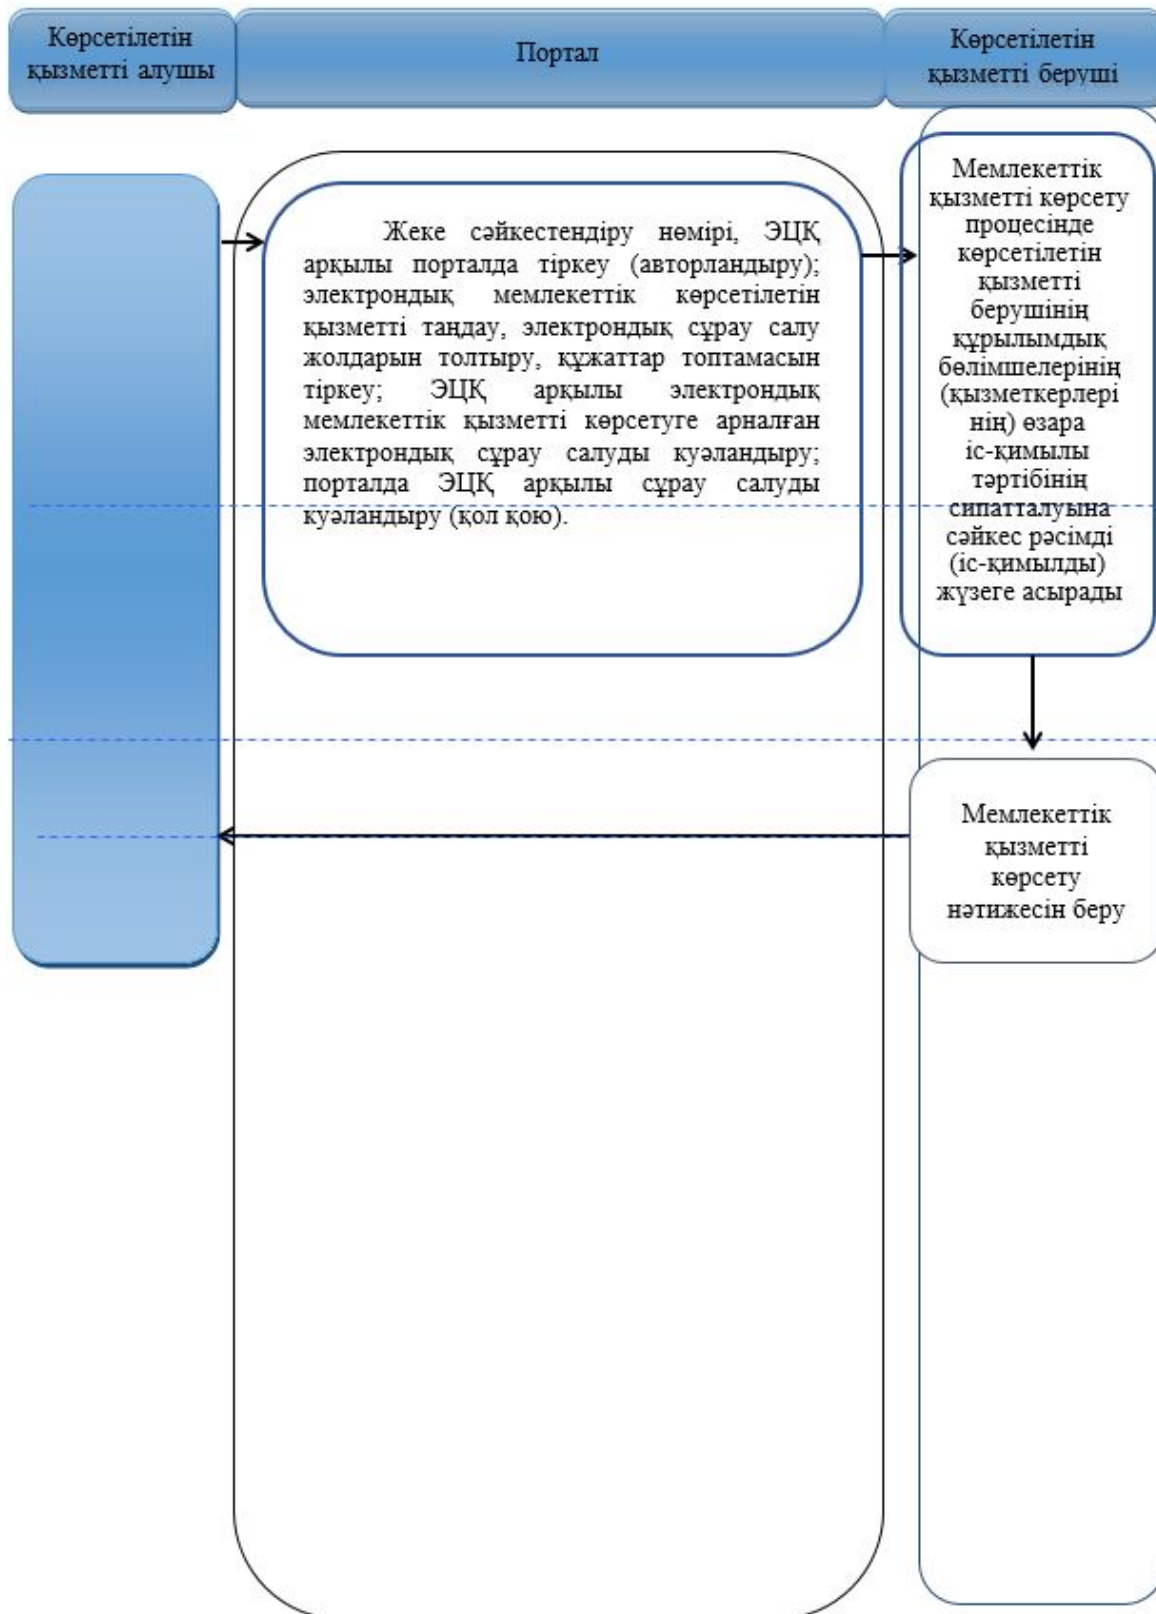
Көрсетілетін қызметті алушы

Портал

Көрсетілетін қызметті беруші

Жеке сәйкестендіру нөмірі, ЭЦҚ арқылы порталда тіркеу (авторландыру); электрондық мемлекеттік көрсетілетін қызметті таңдау, электрондық сұрау салу жолдарын толтыру, құжаттар топтамасын тіркеу; ЭЦҚ арқылы электрондық мемлекеттік қызметті көрсетуге арналған электрондық сұрау салуды куәландыру; порталда ЭЦҚ арқылы сұрау салуды куәландыру (қол қою).

Мемлекеттік қызметті көрсету процесінде көрсетілетін қызметті берушінің құрылымдық бөлімшелерінің (қызметкерлерінің) өзара іс-қимылы тәртібінің сипатталуына сәйкес рәсімді (іс-қимылды) жүзеге асырады

Мемлекеттік қызметті көрсету нәтижесін беру